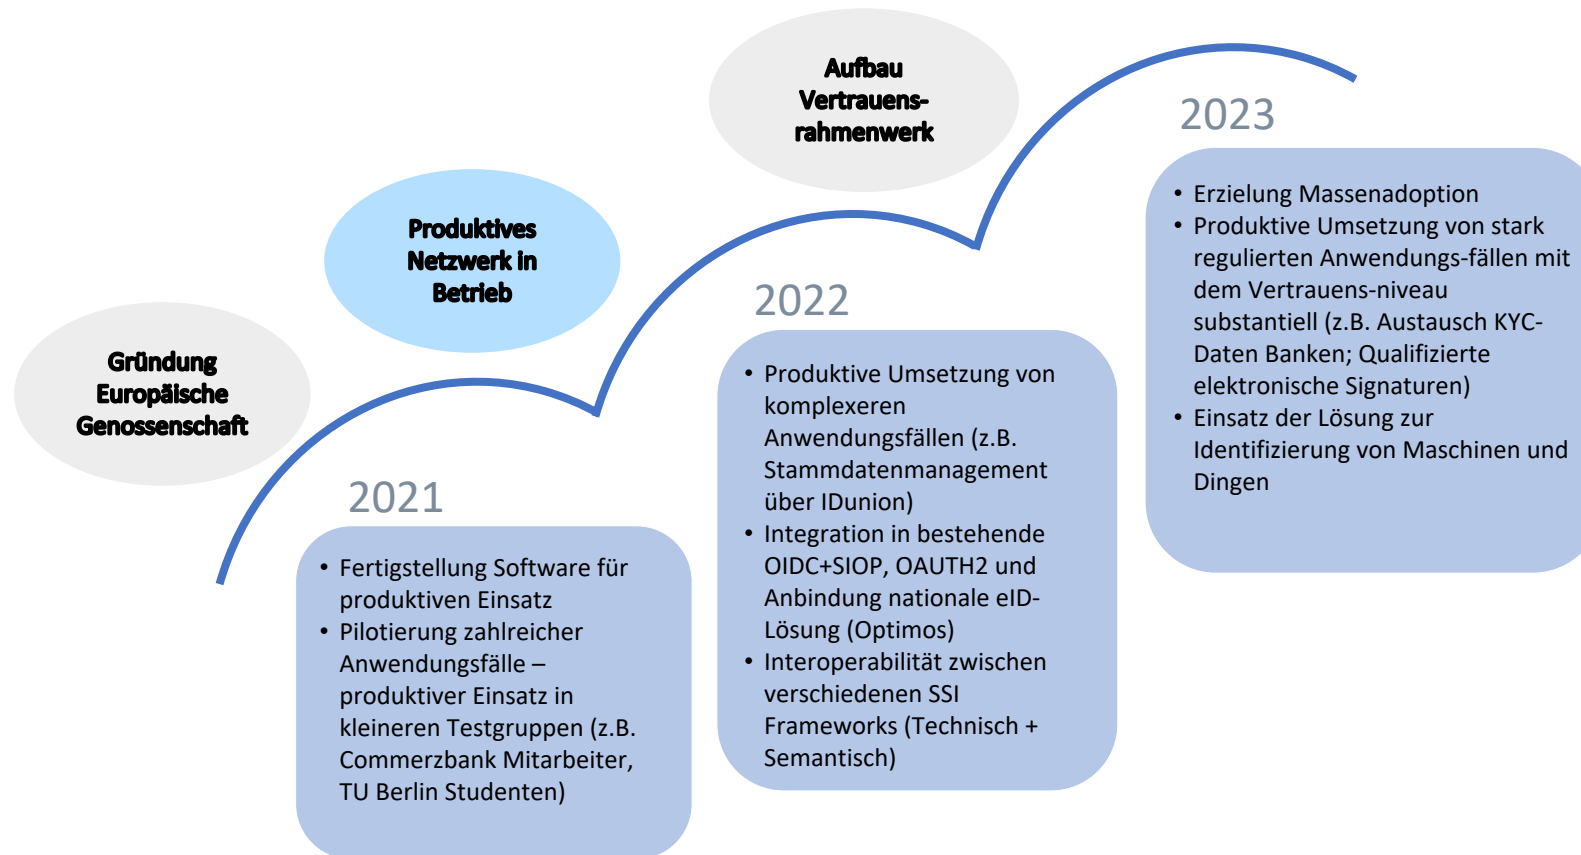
Aufbau Vertrauens-rahmenwerk

Produktives Netzwerk in Betrieb

Gründung Europäische Genossenschaft

2021

• Fertigstellung Software für produktiven Einsatz
• Pilotierung zahlreicher Anwendungsfälle – produktiver Einsatz in kleineren Testgruppen (z.B. Commerzbank Mitarbeiter, TU Berlin Studenten)

2022

• Produktive Umsetzung von komplexeren Anwendungsfällen (z.B. Stammdatenmanagement über IDunion)
• Integration in bestehende OIDC+SIOP, OAUTH2 und Anbindung nationale eID-Lösung (Optimos)
• Interoperabilität zwischen verschiedenen SSI Frameworks (Technisch + Semantisch)

2023

• Erzielung Massenadoption
• Produktive Umsetzung von stark regulierten Anwendungs-fällen mit dem Vertrauens-niveau substantiell (z.B. Austausch KYC-Daten Banken; Qualifizierte elektronische Signaturen)
• Einsatz der Lösung zur Identifizierung von Maschinen und Dingen